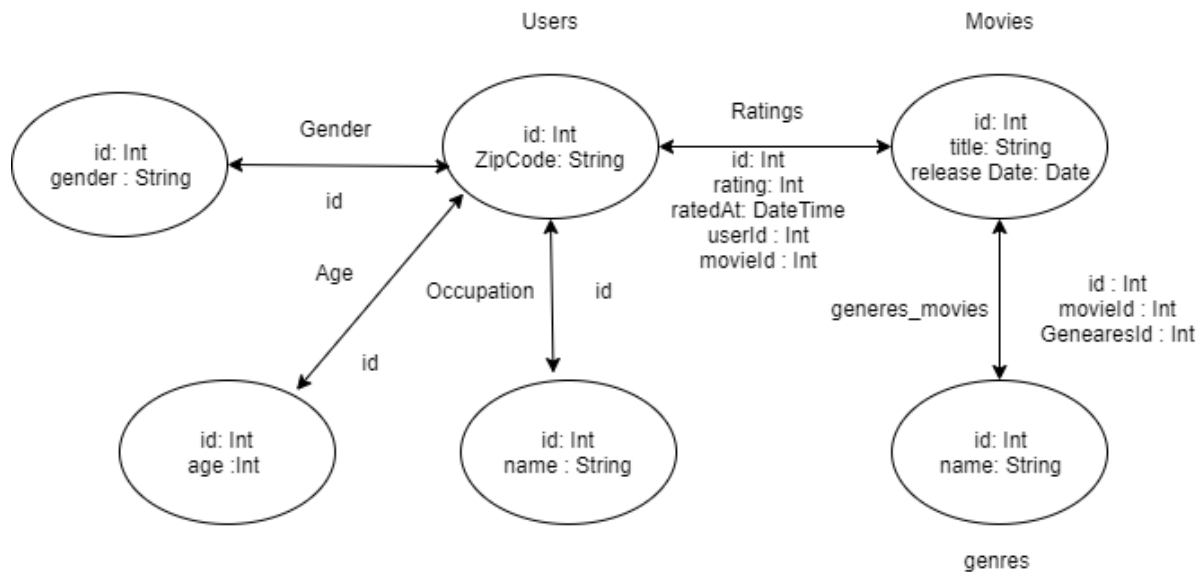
Users

Movies

Gender

id: Int
gender : String

id

id: Int
ZipCode: String

Ratings

id: Int
rating: Int
ratedAt: DateTime
userId : Int
movieId : Int

id: Int
title: String
release Date: Date

Age

id

Occupation

id

generes_movies

id : Int
movieId : Int
GenearesId : Int

id: Int
age :Int

id: Int
name : String

id: Int
name: String

genres